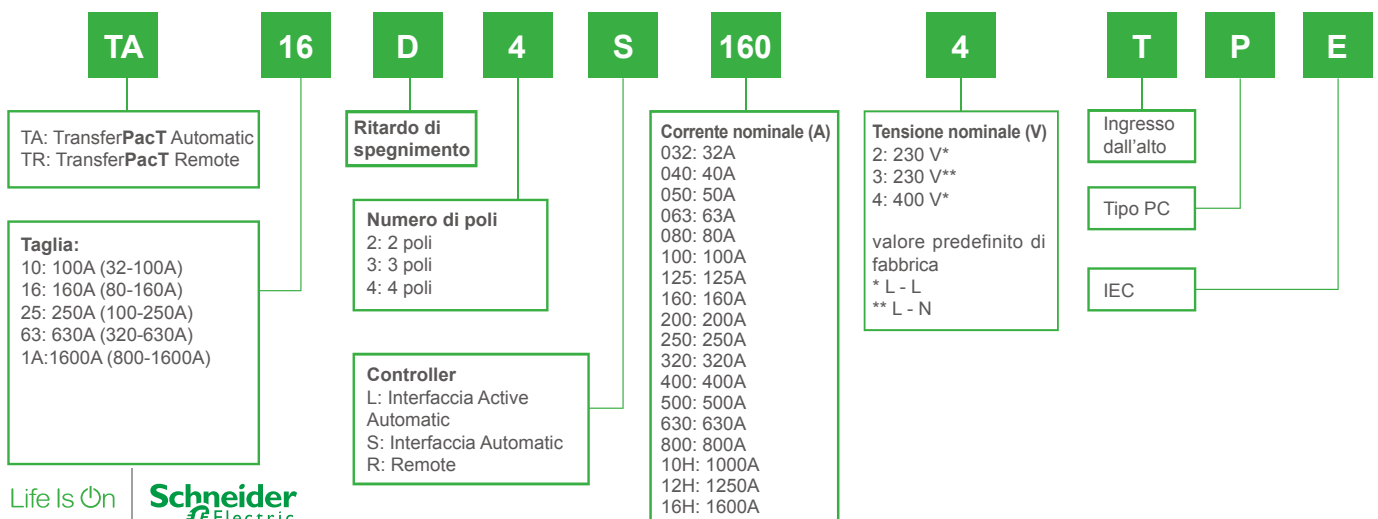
TA 16 D 4 S 160 4 T P E

TA: Transfer**PacT** Automatic
TR: Transfer**PacT** Remote

**Taglia:**
10: 100A (32-100A)
16: 160A (80-160A)
25: 250A (100-250A)
63: 630A (320-630A)
1A:1600A (800-1600A)

**Ritardo di spegnimento**

**Numero di poli**
2: 2 poli
3: 3 poli
4: 4 poli

**Controller**
L: Interfaccia Active Automatic
S: Interfaccia Automatic
R: Remote

**Corrente nominale (A)**
032: 32A
040: 40A
050: 50A
063: 63A
080: 80A
100: 100A
125: 125A
160: 160A
200: 200A
250: 250A
320: 320A
400: 400A
500: 500A
630: 630A
800: 800A
10H: 1000A
12H: 1250A
16H: 1600A

**Tensione nominale (V)**
2: 230 V*
3: 230 V**
4: 400 V*

valore predefinito di fabbrica
* L - L
** L - N

Ingresso dall'alto

Tipo PC

IEC

Life Is On Schneider Electric